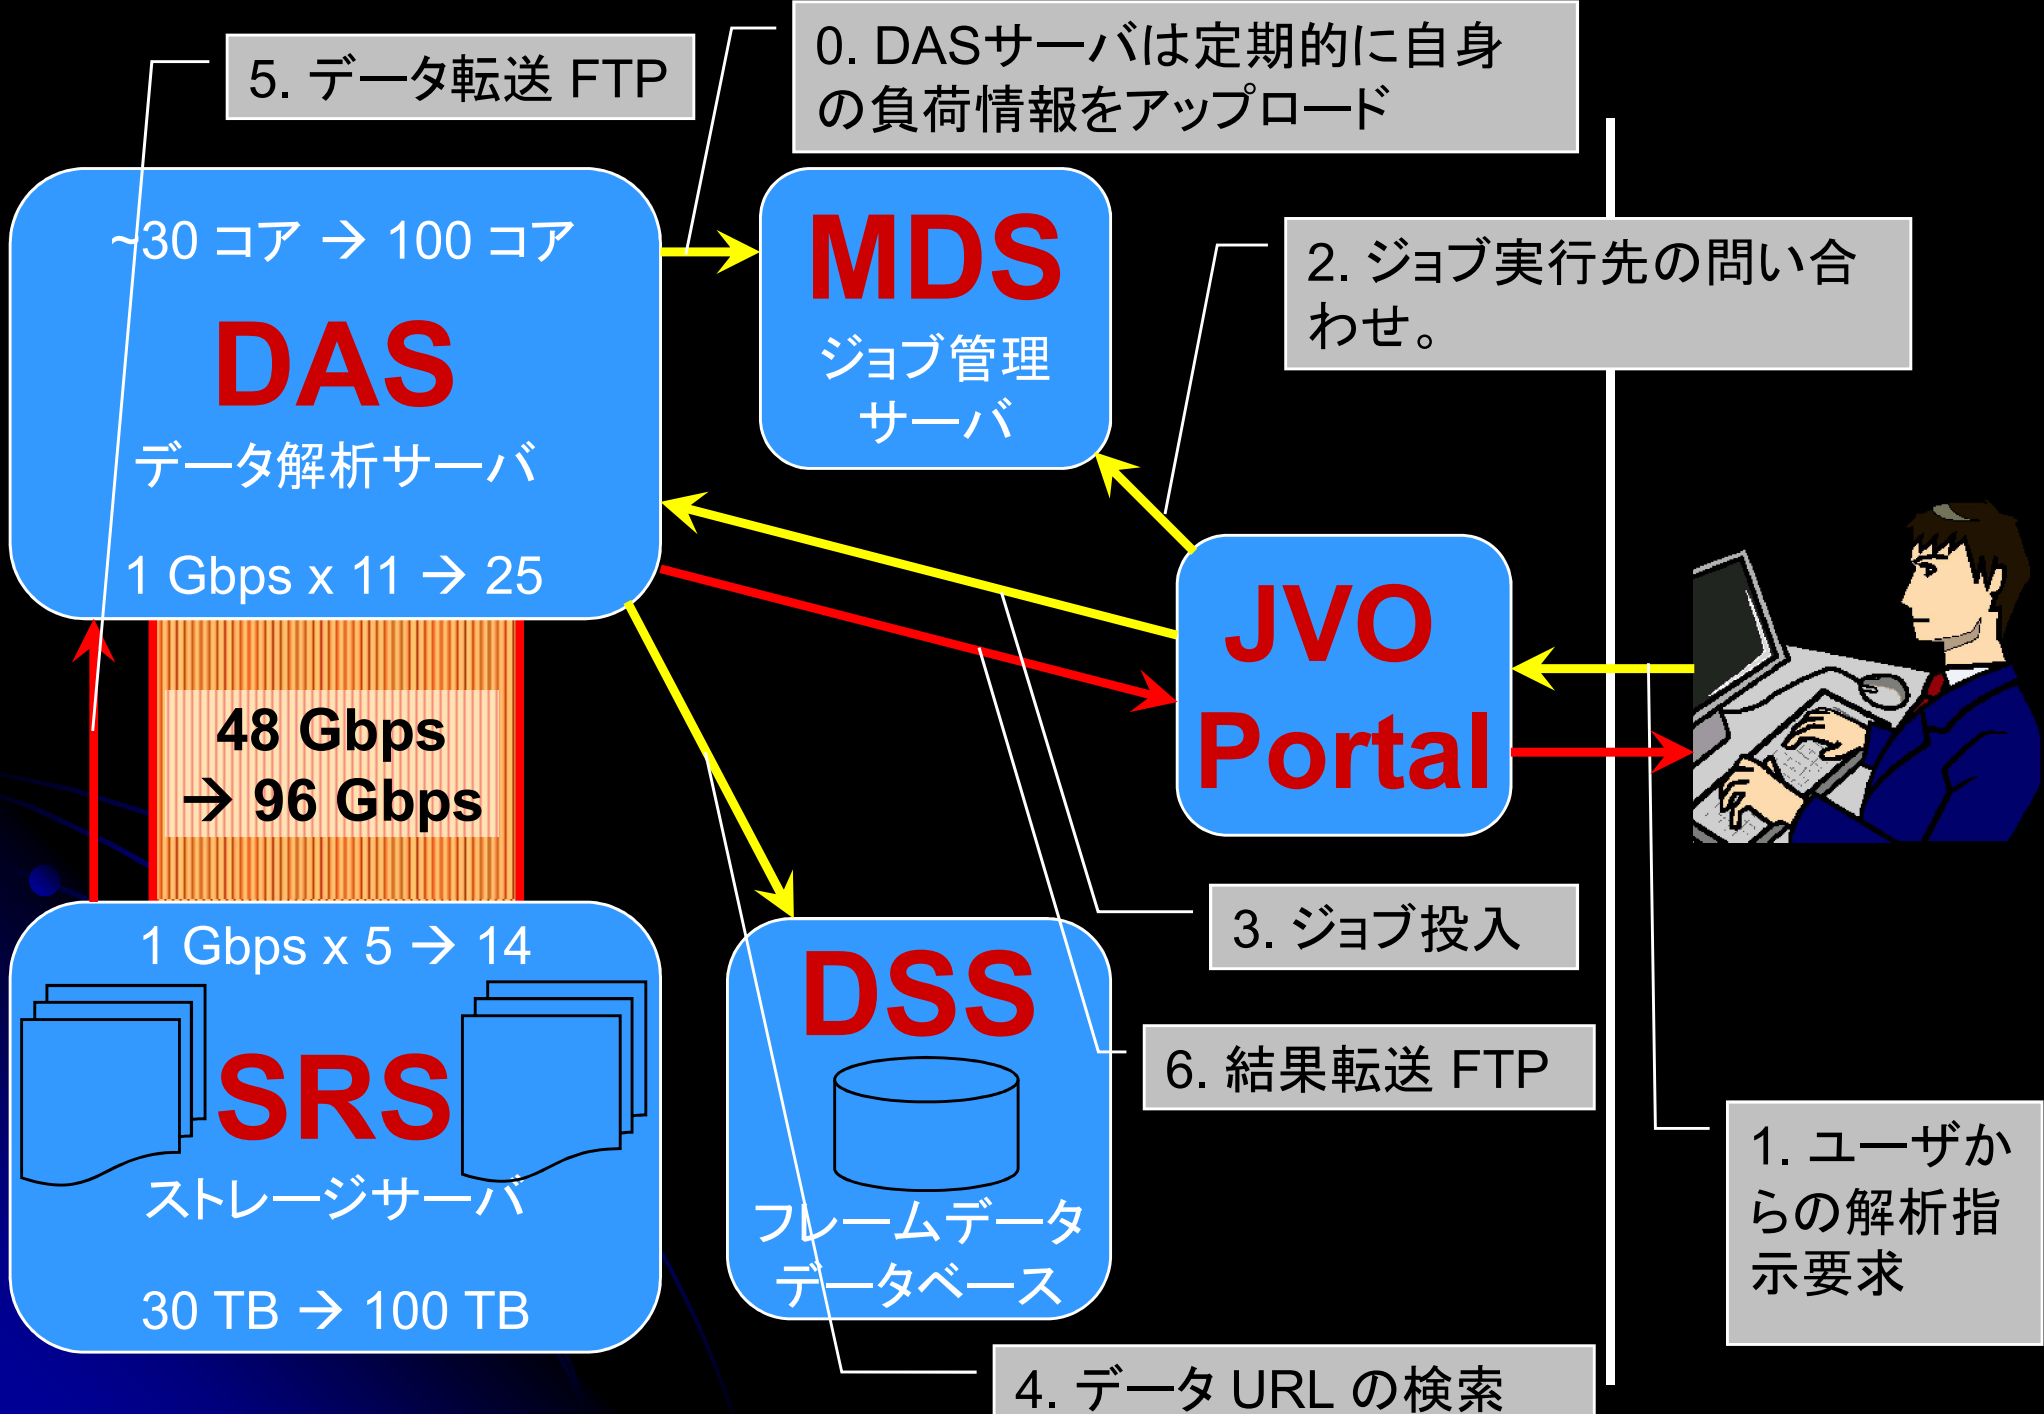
5. データ転送 FTP

0. DASサーバは定期的に自身の負荷情報をアップロード

~30 コア → 100 コア

DAS

データ解析サーバ

1 Gbps x 11 → 25

MDS

ジョブ管理サーバ

2. ジョブ実行先の問い合わせ。

JVO Portal

48 Gbps → 96 Gbps

1 Gbps x 5 → 14

SRS

ストレージサーバ

30 TB → 100 TB

DSS

フレームデータデータベース

3. ジョブ投入

6. 結果転送 FTP

1. ユーザからの解析指示要求

4. データ URL の検索